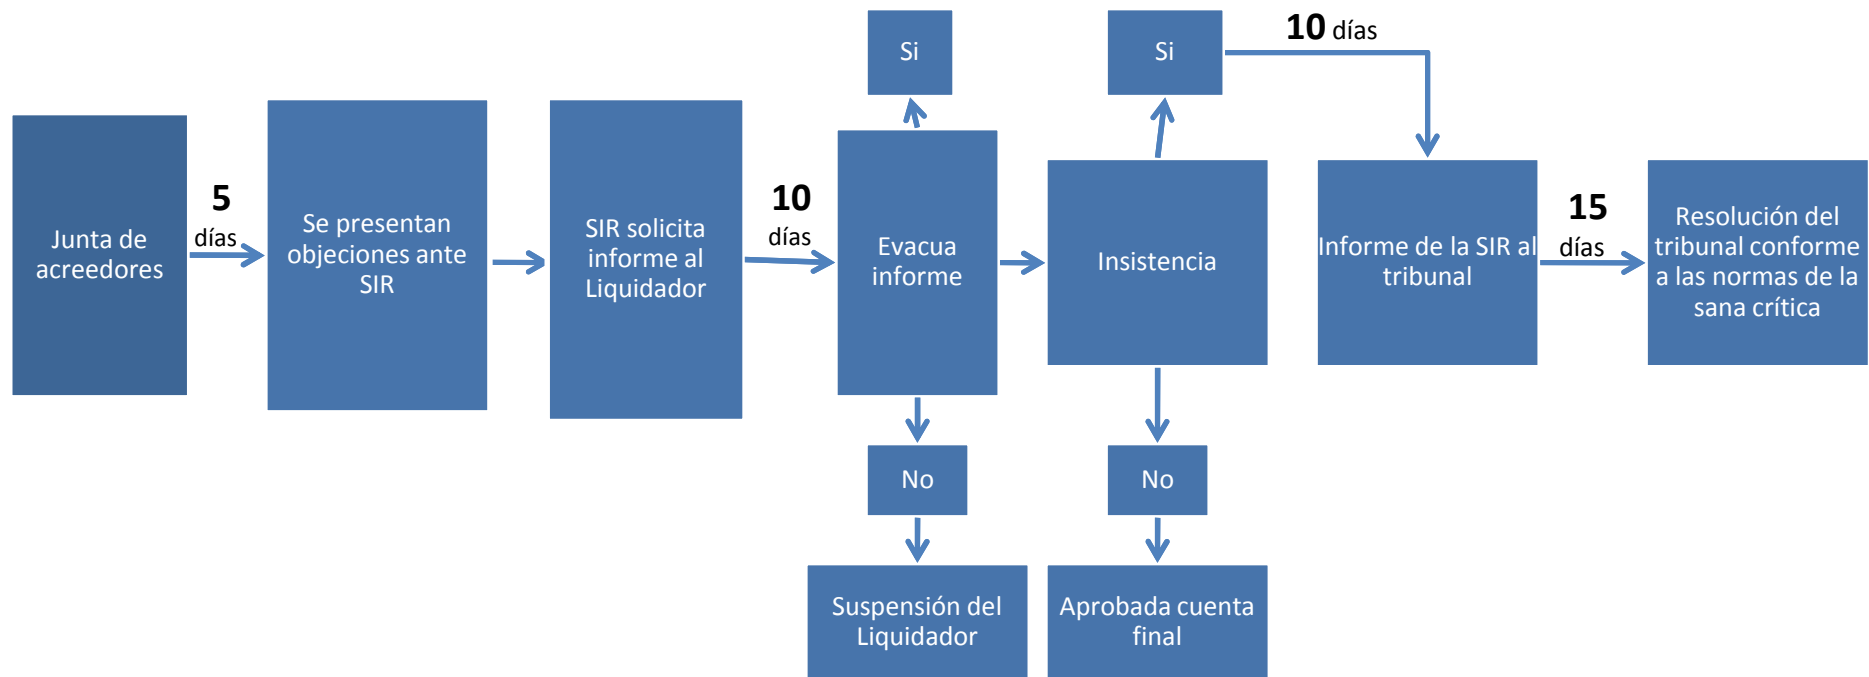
Junta de acreedores

5 días

Se presentan objeciones ante SIR

SIR solicita informe al Liquidador

10 días

Si

Evacua informe

No

Suspensión del Liquidador

Si

10 días

Insistencia

No

Aprobada cuenta final

Informe de la SIR al tribunal

15 días

Resolución del tribunal conforme a las normas de la sana crítica